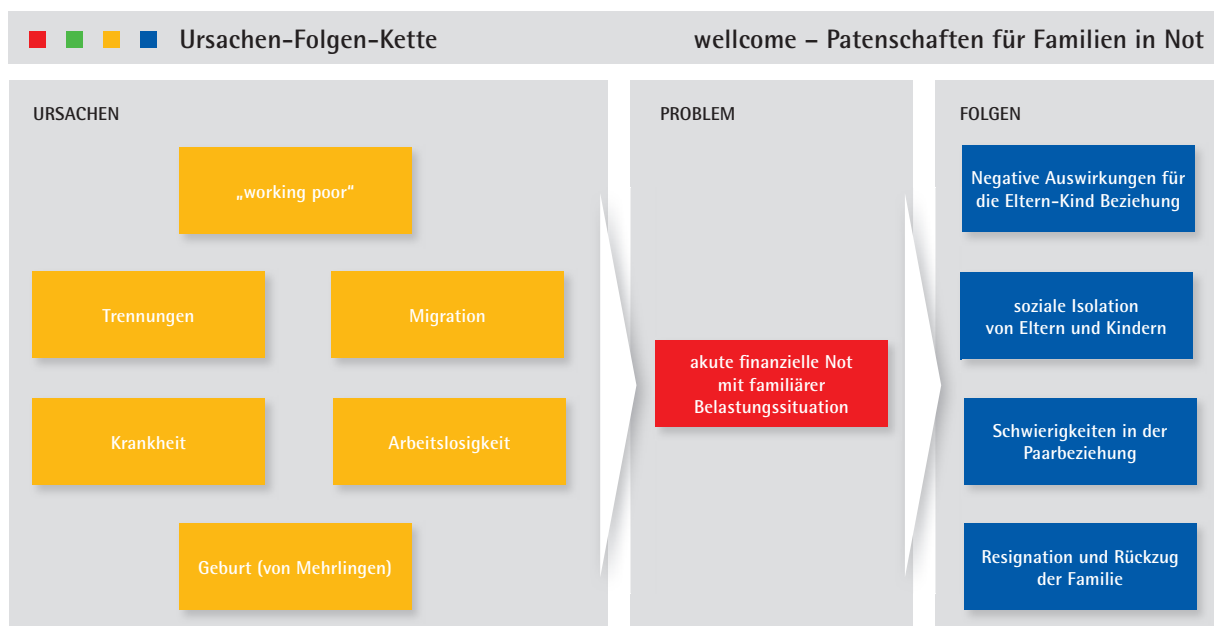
Ursachen-Folgen-Kette

wellcome – Patenschaften für Familien in Not

URSACHEN

„working poor"

Trennungen

Migration

Krankheit

Arbeitslosigkeit

Geburt (von Mehrlingen)

PROBLEM

akute finanzielle Not mit familiärer Belastungssituation

FOLGEN

Negative Auswirkungen für die Eltern-Kind Beziehung

soziale Isolation von Eltern und Kindern

Schwierigkeiten in der Paarbeziehung

Resignation und Rückzug der Familie